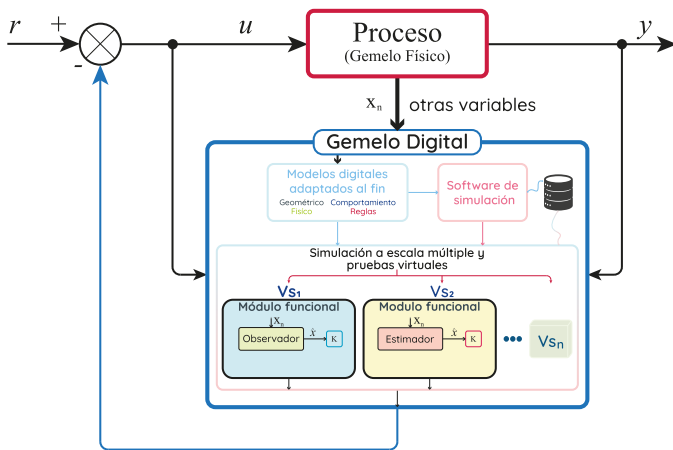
$r$ + - $u$ Proceso (Gemelo Físico) $y$

$x_n$ otras variables

Gemelo Digital

Modelos digitales adaptados al fin
Geométrico Comportamiento
Físico Reglas

Software de simulación

Simulación a escala múltiple y pruebas virtuales

$Vs_1$
Módulo funcional
$x_n$
$\hat{x}$
Observador
K

$Vs_2$
Modulo funcional
$x_n$
$\hat{x}$
Estimador
K

$Vs_n$